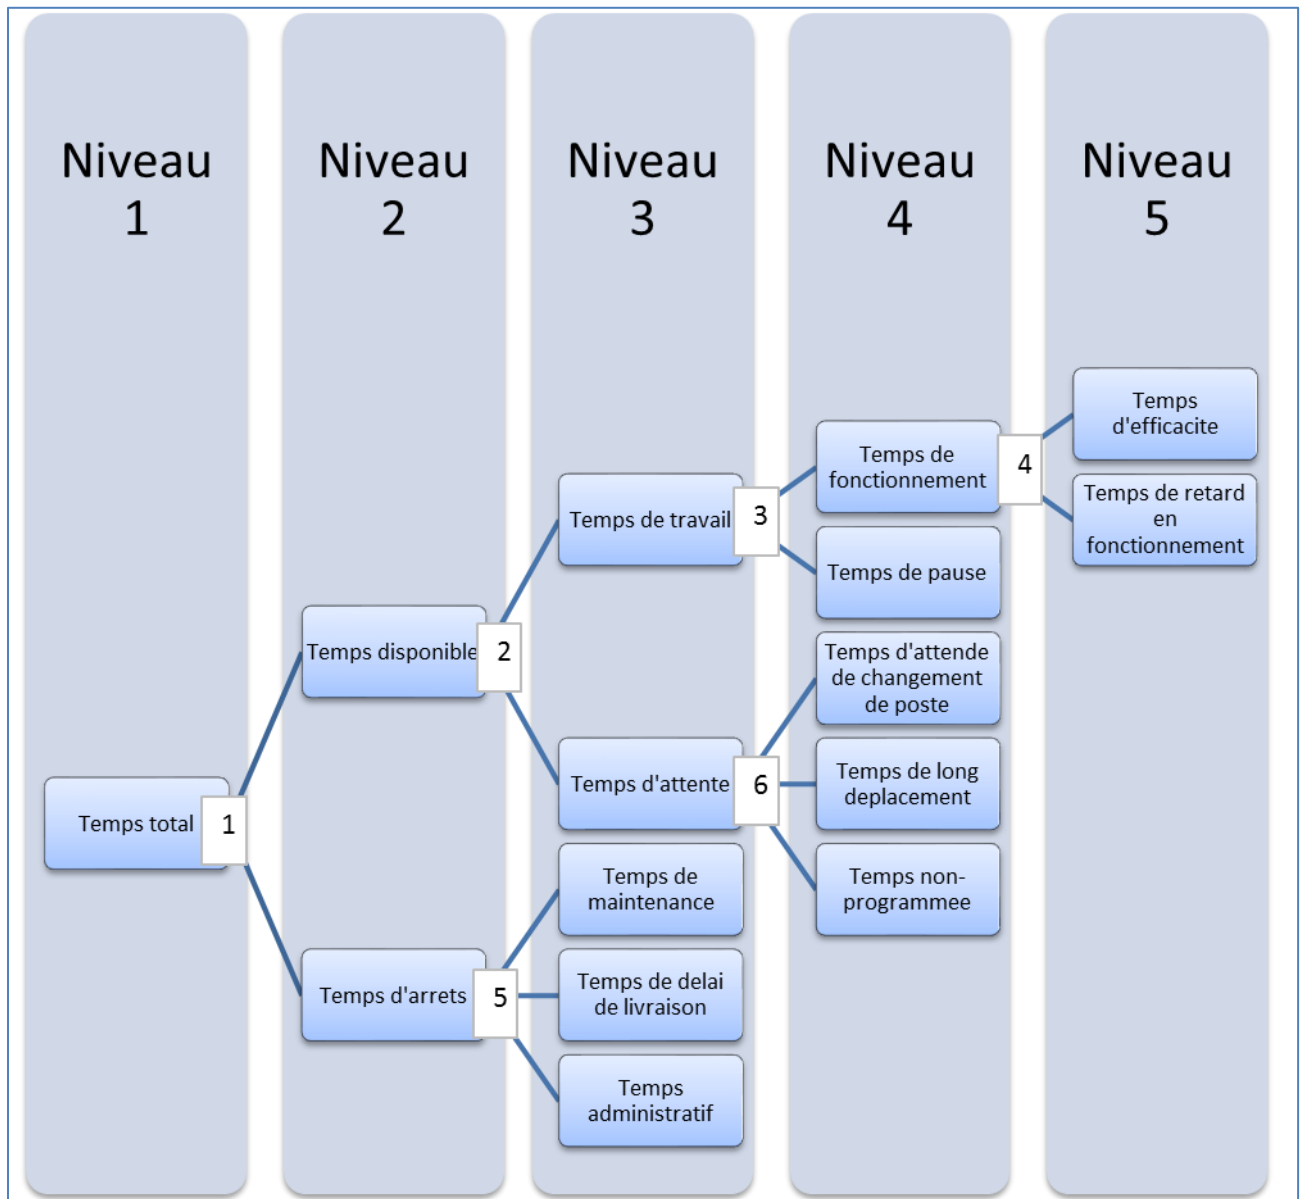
Niveau 1

Niveau 2

Niveau 3

Niveau 4

Niveau 5

Temps total 1

Temps disponible 2

Temps d'arrets 5

Temps de travail 3

Temps d'attente 6

Temps de maintenance

Temps de delai de livraison

Temps administratif

Temps de fonctionnement 4

Temps de pause

Temps d'attende de changement de poste

Temps de long deplacement

Temps non-programmee

Temps d'efficacite

Temps de retard en fonctionnement